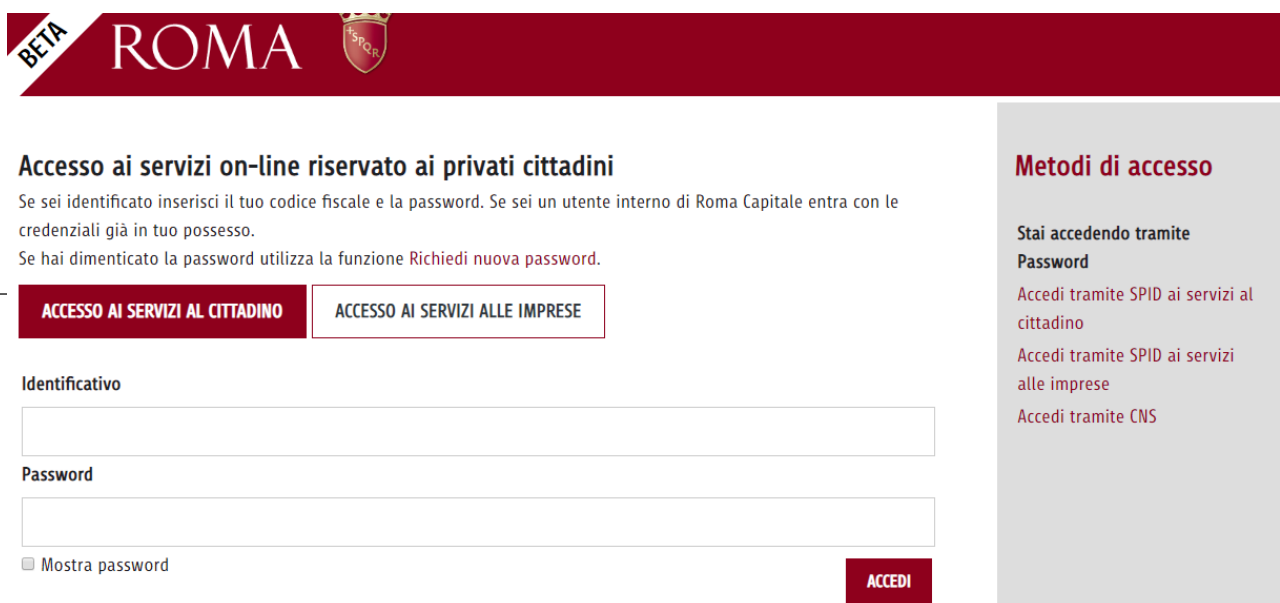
BETA

ROMA

SPQR

Accesso ai servizi on-line riservato ai privati cittadini

Se sei identificato inserisci il tuo codice fiscale e la password. Se sei un utente interno di Roma Capitale entra con le credenziali già in tuo possesso.

Se hai dimenticato la password utilizza la funzione Richiedi nuova password.

ACCESSO AI SERVIZI AL CITTADINO

ACCESSO AI SERVIZI ALLE IMPRESE

Identificativo

Password

Mostra password

ACCEDI

Metodi di accesso

Stai accedendo tramite Password

Accedi tramite SPID ai servizi al cittadino

Accedi tramite SPID ai servizi alle imprese

Accedi tramite CNS